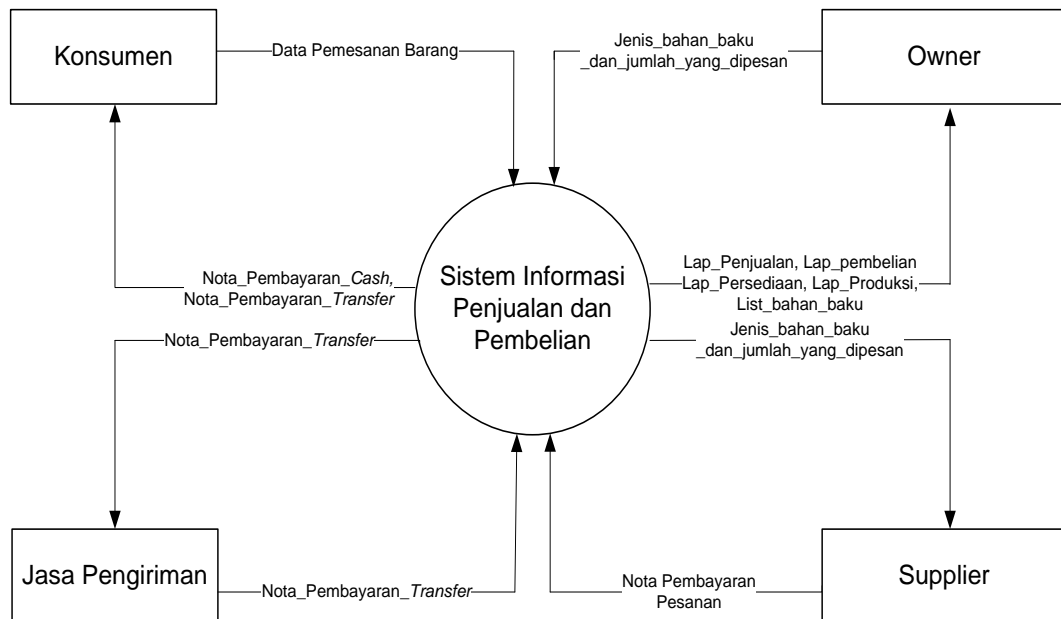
Konsumen

Data Pemesanan Barang

Jenis_bahan_baku _dan_jumlah_yang_dipesan

Owner

Nota_Pembayaran_*Cash*, Nota_Pembayaran_*Transfer*

Sistem Informasi Penjualan dan Pembelian

Lap_Penjualan, Lap_pembelian Lap_Persediaan, Lap_Produksi, List_bahan_baku

Nota_Pembayaran_*Transfer*

Jenis_bahan_baku _dan_jumlah_yang_dipesan

Jasa Pengiriman

Nota_Pembayaran_*Transfer*

Nota Pembayaran Pesanan

Supplier